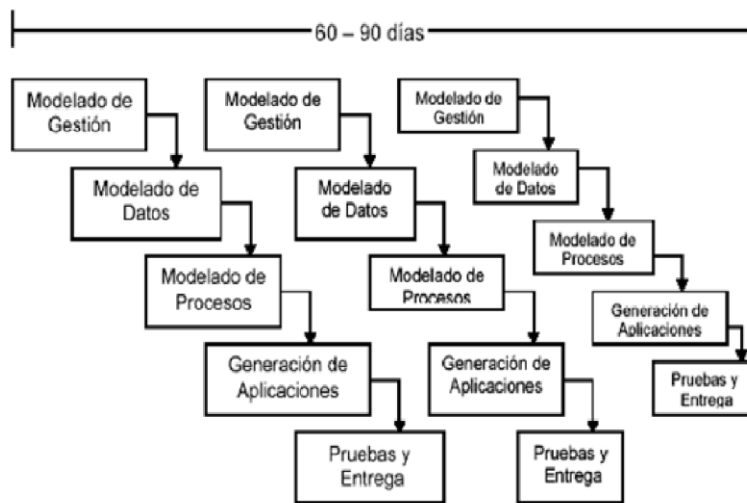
60 – 90 días

Modelado de Gestión

Modelado de Datos

Modelado de Procesos

Generación de Aplicaciones

Pruebas y Entrega

Modelado de Gestión

Modelado de Datos

Modelado de Procesos

Generación de Aplicaciones

Pruebas y Entrega

Modelado de Gestión

Modelado de Datos

Modelado de Procesos

Generación de Aplicaciones

Pruebas y Entrega